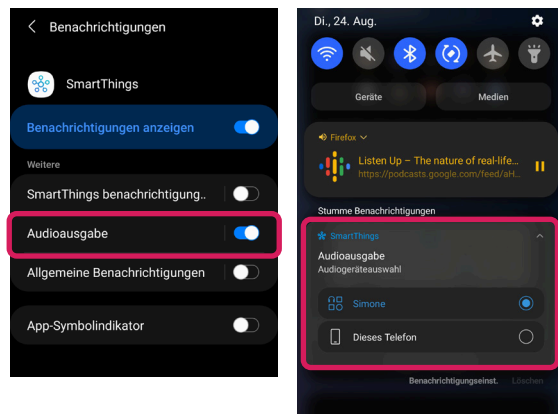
Benachrichtigungen

SmartThings

Benachrichtigungen anzeigen

Weitere

SmartThings benachrichtigung..

Audioausgabe

Allgemeine Benachrichtigungen

App-Symbolindikator

Di., 24. Aug.

Geräte

Medien

Firefox

Listen Up – The nature of real-life...

https://podcasts.google.com/feed/aH...

Stumme Benachrichtigungen

SmartThings

Audioausgabe

Audiogeräteauswahl

Simone

Dieses Telefon

Benachrichtigungseinst.

Löschen